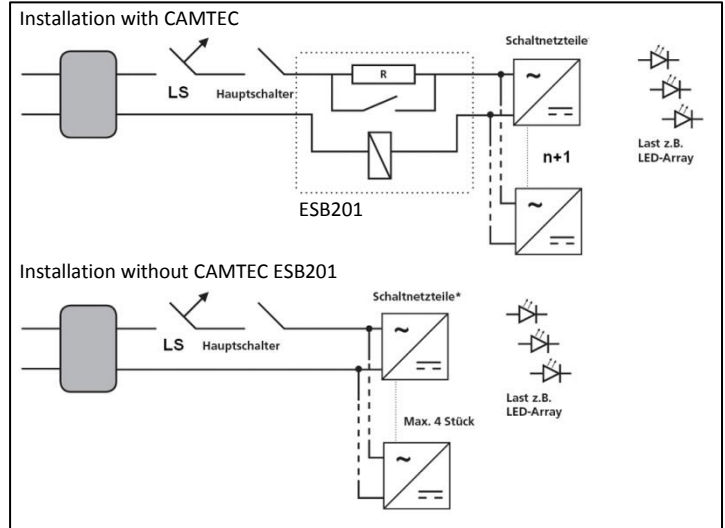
Installation with CAMTEC

LS Hauptschalter

R

Schaltnetzteile

~

n+1

~

Last z.B. LED-Array

ESB201

Installation without CAMTEC ESB201

LS Hauptschalter

Schaltnetzteile*

~

Max. 4 Stück

~

Last z.B. LED-Array